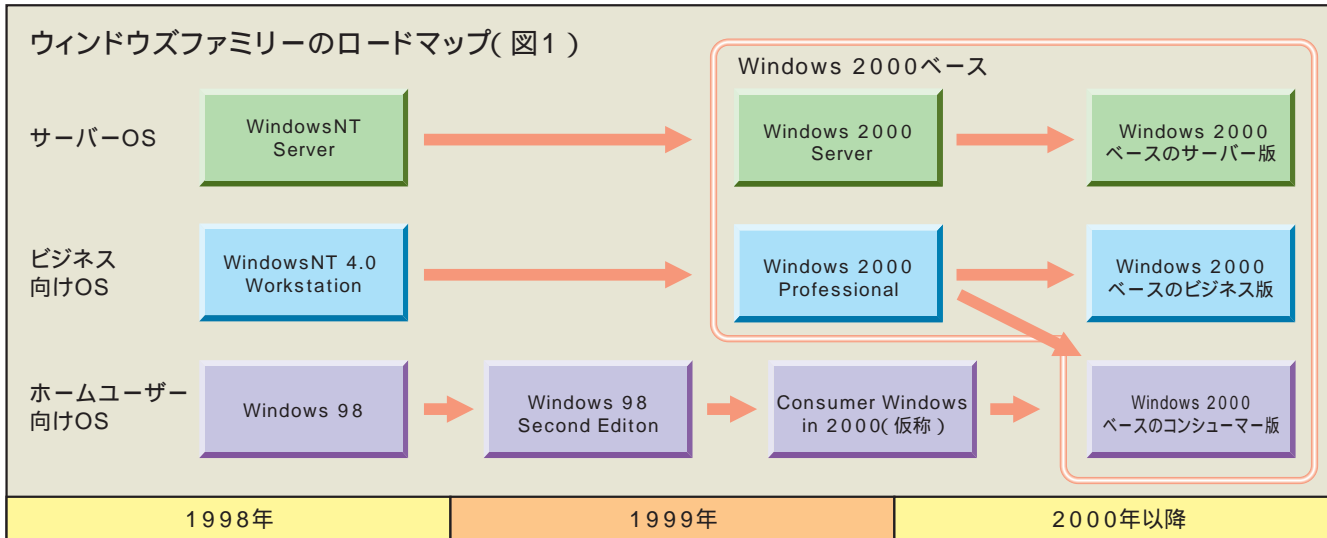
ウィンドウズファミリーのロードマップ( 図1 )

Windows 2000ベース

サーバーOS

WindowsNT Server

Windows 2000 Server

Windows 2000 ベースのサーバー版

ビジネス向けOS

WindowsNT 4.0 Workstation

Windows 2000 Professional

Windows 2000 ベースのビジネス版

ホームユーザー向けOS

Windows 98

Windows 98 Second Editon

Consumer Windows in 2000( 仮称 )

Windows 2000 ベースのコンシューマー版

1998年

1999年

2000年以降